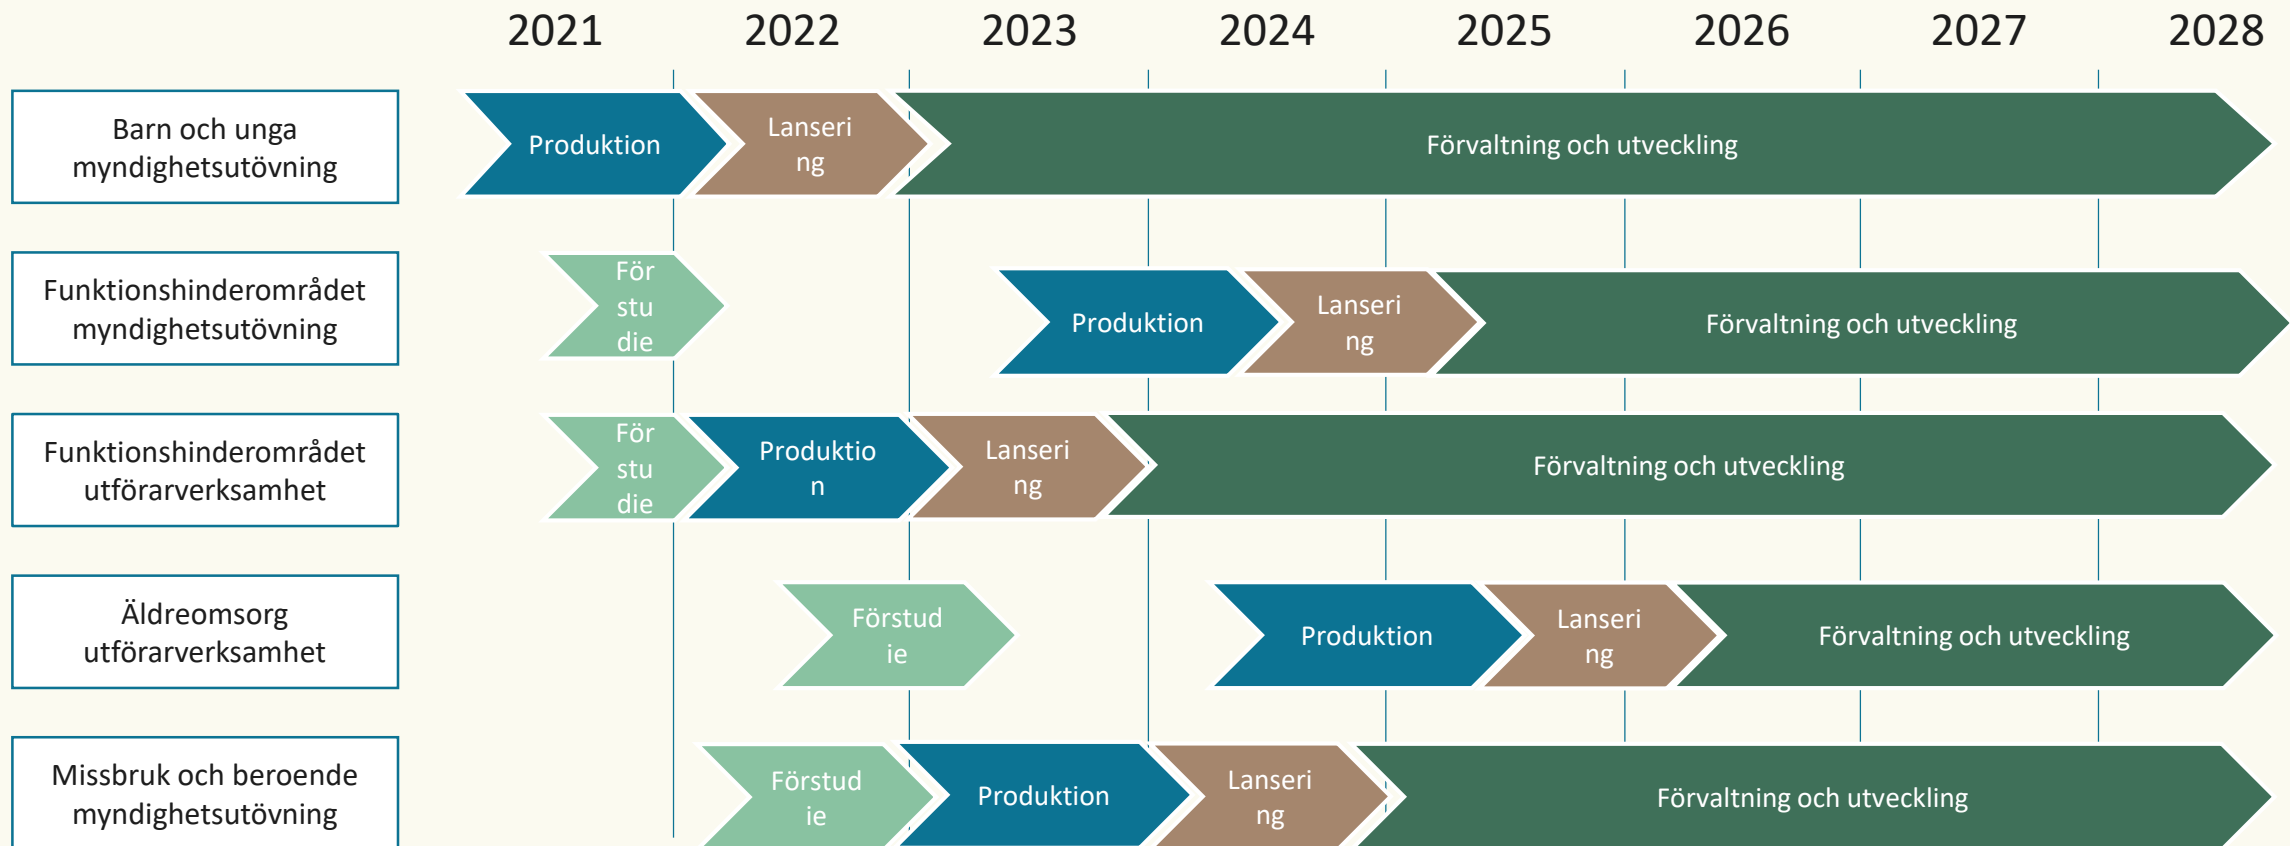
2021 2022 2023 2024 2025 2026 2027 2028

Barn och unga myndighetsutövning

Produktion

Lanseri ng

Förvaltning och utveckling

Funktionshinderområdet myndighetsutövning

För stu die

Produktion

Lanseri ng

Förvaltning och utveckling

Funktionshinderområdet utförarverksamhet

För stu die

Produktio n

Lanseri ng

Förvaltning och utveckling

Äldreomsorg utförarverksamhet

Förstud ie

Produktion

Lanseri ng

Förvaltning och utveckling

Missbruk och beroende myndighetsutövning

Förstud ie

Produktion

Lanseri ng

Förvaltning och utveckling